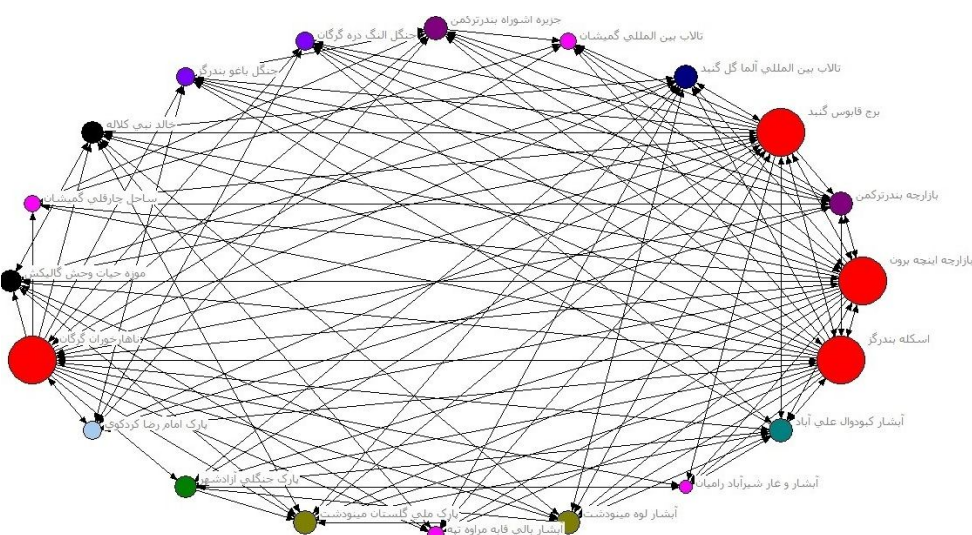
جزیره اشوراده بندرترکمن
جنگل النگ دره گرگان
تالاب بین المللی گمیشان
جنگل ناهو بندرگز
تالاب بین المللی آلما گل گنبد
خالد نبی کلاله
برج قابوس گنبد
ساحل چارقلی گمیشان
بازارچه بندرترکمن
موزه حیات وحش گالیکش
بازارچه اینچه برون
ناهارخوران گرگان
اسکله بندرگز
پارک امام رضا کردکوی
آبشار کبودوال علی آباد
پارک جنگلی آزادشهر
آبشار و غار شیرآباد رامیان
پارک ملی گلستان مینودشت
آبشار لوه مینودشت
آبشار بالی قاپه مراوه تپه